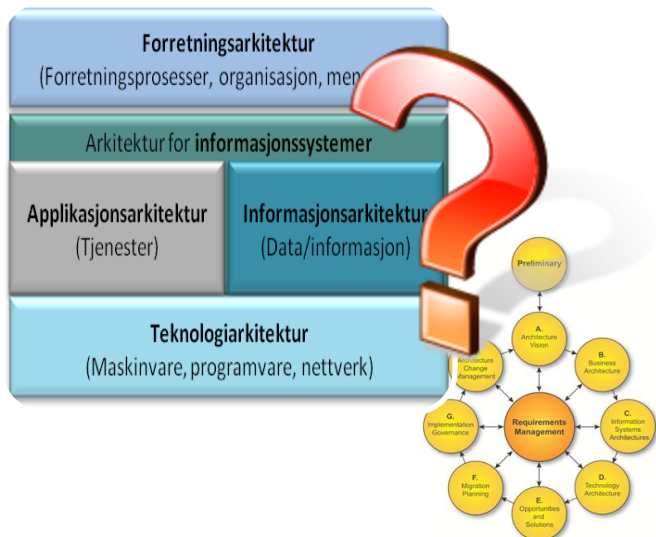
Forretningsarkitektur
(Forretningsprosesser, organisasjon, men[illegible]

Arkitektur for informasjonssystemer

Applikasjonsarkitektur
(Tjenester)

Informasjonsarkitektur
(Data/informasjon)

Teknologiarkitektur
(Maskinvare, programvare, nettverk)

Preliminary

A. Architecture Vision

B. Business Architecture

C. Information Systems Architectures

D. Technology Architecture

E. Opportunities and Solutions

F. Migration Planning

G. Implementation Governance

Architecture Change Management

Requirements Management